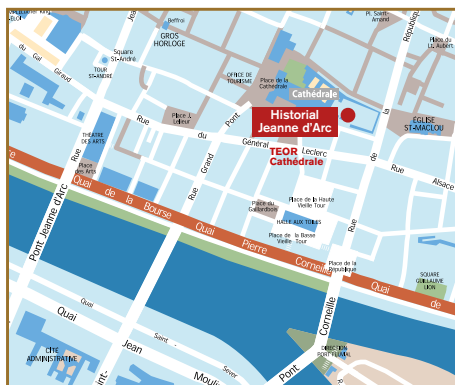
Beffroi
GROS HORLOGE
Square St-André
TOUR ST-ANDRÉ
OFFICE DE TOURISME
Place de la Cathédrale
Cathédrale
Pl. St-Amand
Place du Lt. Aubert
République
Historial Jeanne d'Arc
ÉGLISE ST-MACLOU
TEOR Cathédrale
Place J. Lelieur
Rue du Général Leclerc
Rue
Pont
Grand
Rue
Alsace
THÉÂTRE DES ARTS
Place des Arts
Rue
Place du Gaillardbois
Place de la Haute Vieille Tour
HALLE AUX TOILES
Place de la Basse Vieille Tour
Place de la République
Quai de la Bourse
Quai Pierre Corneille
Quai de
SQUARE GUILLAUME LION
Pont Jeanne d'Arc
Quai
Jean
Saint
Sever
Moulin
Pont
Corneille
CITÉ ADMINISTRATIVE
DIRECTION PORT FLUVIAL